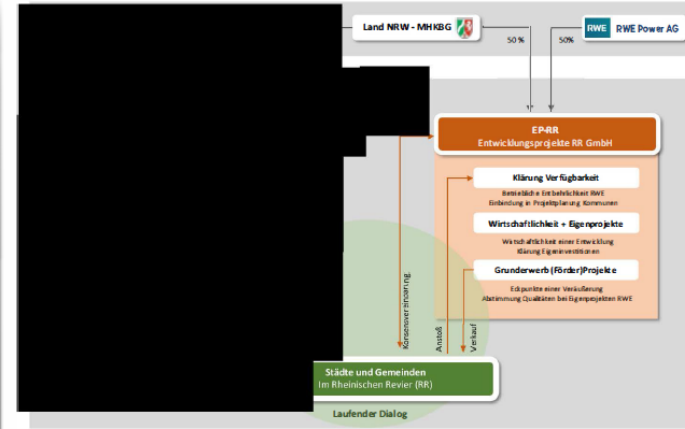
Land NRW - MHKBG

RWE

RWE Power AG

50 %

50%

EP-RR
Entwicklungsprojekte RR GmbH

Klärung Verfügbarkeit
Betriebliche Entbehrlichkeit RWE
Einbindung in Projektplanung Kommunen

Wirtschaftlichkeit + Eigenprojekte
Wirtschaftlichkeit einer Entwicklung
Klärung Eigeninvestitionen

Grunderwerb (Förder)Projekte
Eckpunkte einer Veräußerung
Abstimmung Qualitäten bei Eigenprojekten RWE

Konsensversicherung

Anstoß

Verkauf

Städte und Gemeinden
Im Rheinischen Revier (RR)

Laufender Dialog